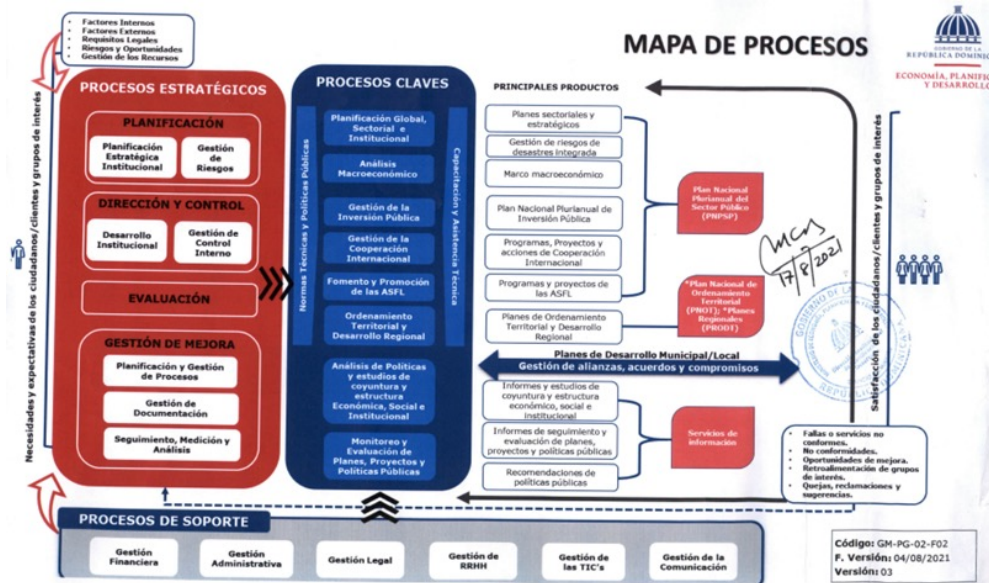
- Factores Internos
- Factores Externos
- Requisitos Legales
- Riesgos y Oportunidades
- Gestión de los Recursos

MAPA DE PROCESOS

GOBIERNO DE LA REPÚBLICA DOMINICANA
ECONOMÍA, PLANIFICACIÓN Y DESARROLLO

Necesidades y expectativas de los ciudadanos/clientes y grupos de interés

PROCESOS ESTRATÉGICOS

PLANIFICACIÓN
Planificación Estratégica Institucional
Gestión de Riesgos

DIRECCIÓN Y CONTROL
Desarrollo Institucional
Gestión de Control Interno

EVALUACIÓN

GESTIÓN DE MEJORA
Planificación y Gestión de Procesos
Gestión de Documentación
Seguimiento, Medición y Análisis

PROCESOS CLAVES
Normas Técnicas y Políticas Públicas
Capacitación y Asistencia Técnica
Planificación Global, Sectorial e Institucional
Análisis Macroeconómico
Gestión de la Inversión Pública
Gestión de la Cooperación Internacional
Fomento y Promoción de las ASFL
Ordenamiento Territorial y Desarrollo Regional
Análisis de Políticas y estudios de coyuntura y estructura Económica, Social e Institucional
Monitoreo y Evaluación de Planes, Proyectos y Políticas Públicas

PRINCIPALES PRODUCTOS
Planes sectoriales y estratégicos
Gestión de riesgos de desastres integrada
Marco macroeconómico
Plan Nacional Plurianual de Inversión Pública
Programas, Proyectos y acciones de Cooperación Internacional
Programas y proyectos de las ASFL
Planes de Ordenamiento Territorial y Desarrollo Regional

Plan Nacional Plurianual del Sector Público (PNPSP)
*Plan Nacional de Ordenamiento Territorial (PNOT); *Planes Regionales (PRODI)

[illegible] 17/8/2021

Planes de Desarrollo Municipal/Local
Gestión de alianzas, acuerdos y compromisos

Informes y estudios de coyuntura y estructura económico, social e institucional
Informes de seguimiento y evaluación de planes, proyectos y políticas públicas
Recomendaciones de políticas públicas

Servicios de información

Satisfacción de los ciudadanos/clientes y grupos de interés

- Fallas o servicios no conformes.
- No conformidades.
- Oportunidades de mejora.
- Retroalimentación de grupos de interés.
- Quejas, reclamaciones y sugerencias.

PROCESOS DE SOPORTE
Gestión Financiera
Gestión Administrativa
Gestión Legal
Gestión de RRHH
Gestión de las TIC's
Gestión de la Comunicación

Código: GM-PG-02-F02
F. Versión: 04/08/2021
Versión: 03